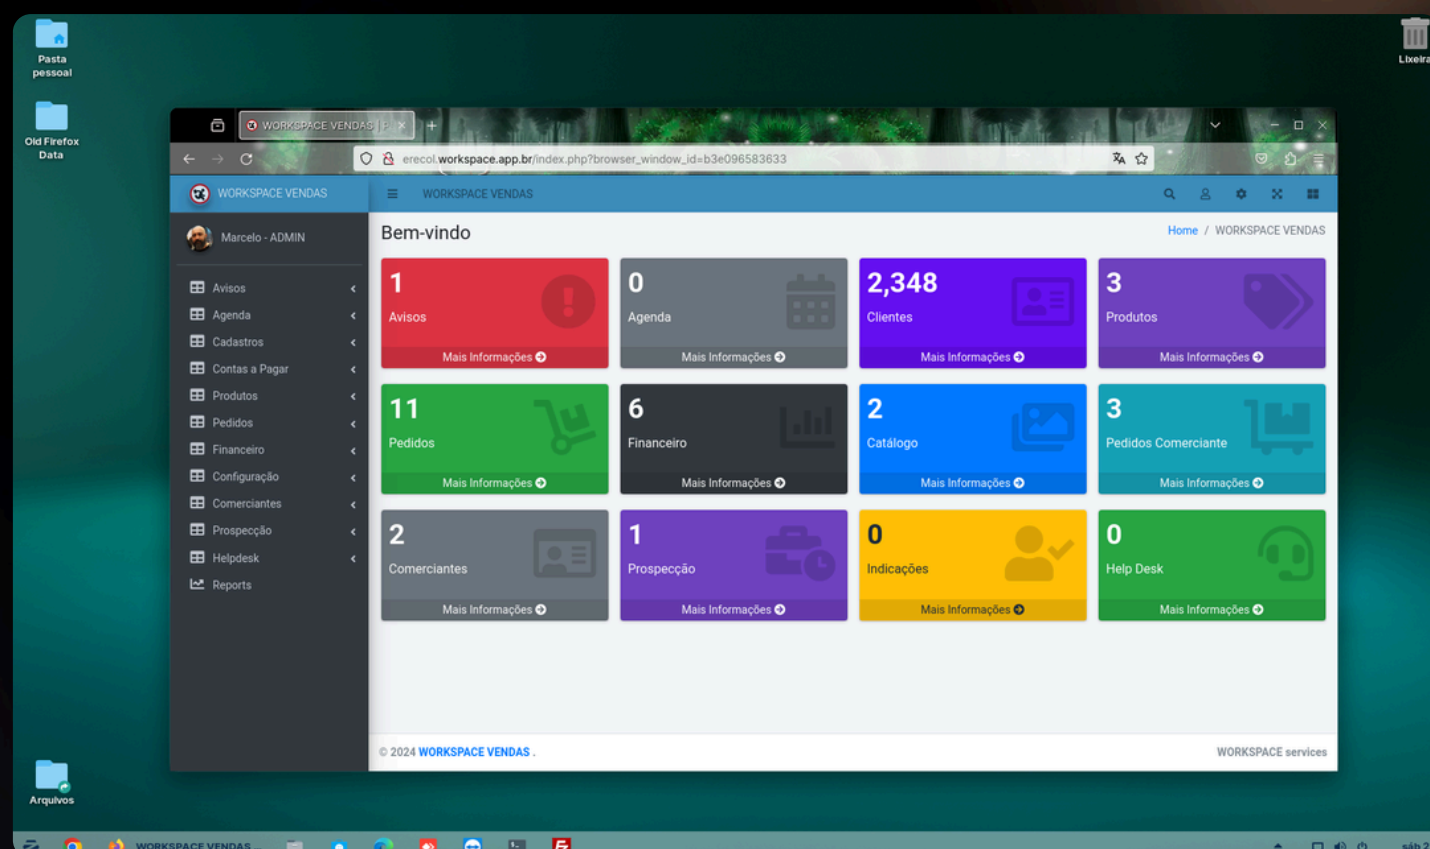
Pasta pessoal

Old Firefox Data

Lixeira

WORKSPACE VENDAS | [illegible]

erecol.workspace.app.br/index.php?browser_window_id=b3e096583633

WORKSPACE VENDAS

WORKSPACE VENDAS

Marcelo - ADMIN

Avisos
Agenda
Cadastros
Contas a Pagar
Produtos
Pedidos
Financeiro
Configuração
Comerciantes
Prospecção
Helpdesk
Reports

Bem-vindo

Home / WORKSPACE VENDAS

1
Avisos
Mais Informações

0
Agenda
Mais Informações

2,348
Clientes
Mais Informações

3
Produtos
Mais Informações

11
Pedidos
Mais Informações

6
Financeiro
Mais Informações

2
Catálogo
Mais Informações

3
Pedidos Comerciante
Mais Informações

2
Comerciantes
Mais Informações

1
Prospecção
Mais Informações

0
Indicações
Mais Informações

0
Help Desk
Mais Informações

© 2024 WORKSPACE VENDAS .

WORKSPACE services

Arquivos

WORKSPACE VENDAS ...

sáb 2